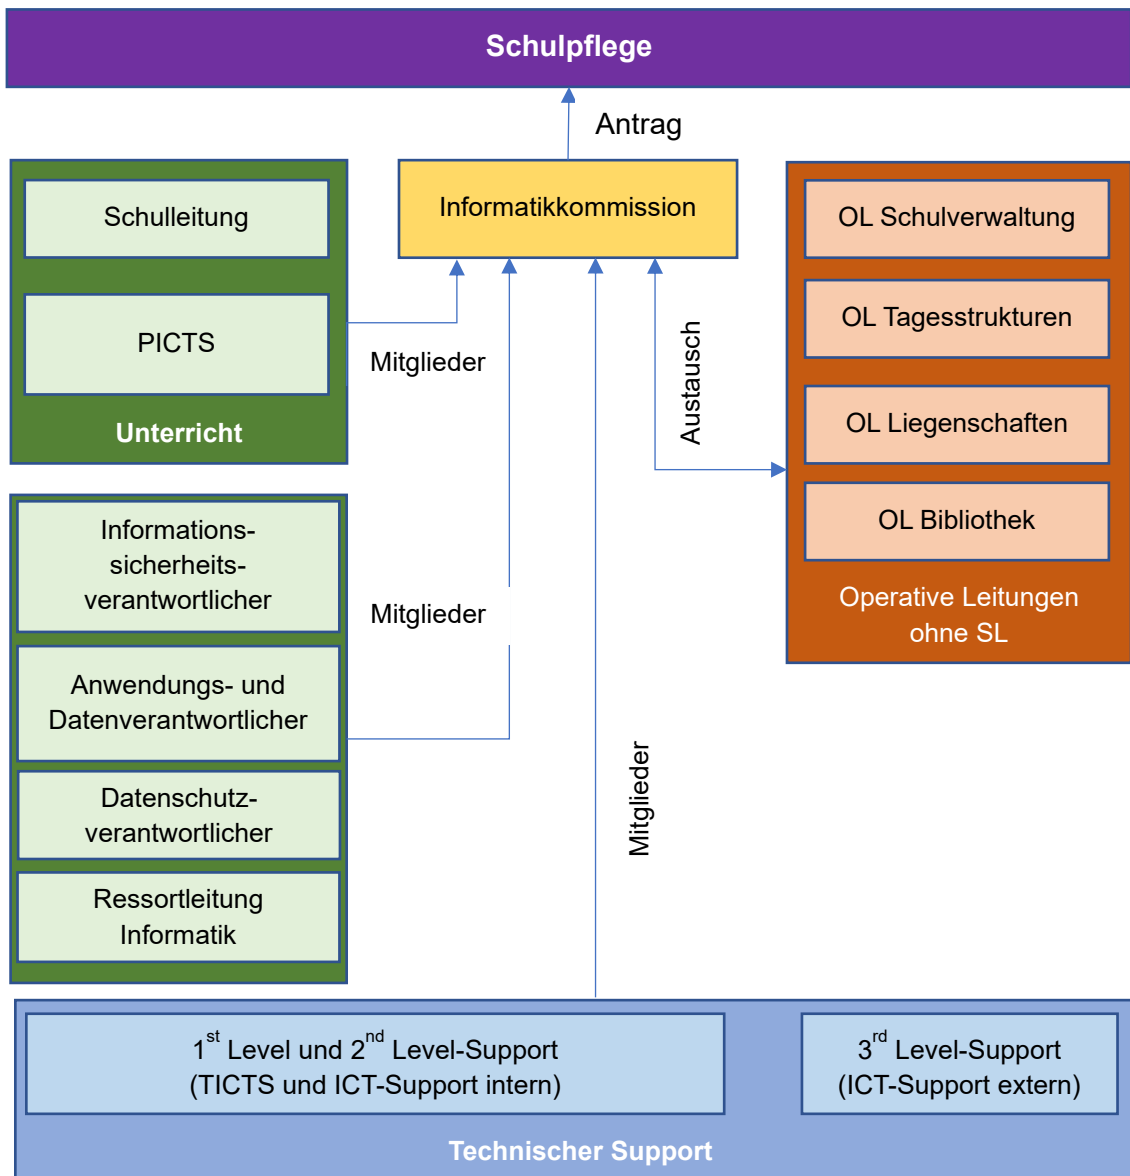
Schulpflege

Antrag

Schulleitung

PICTS

Unterricht

Informatikkommission

Mitglieder

Austausch

OL Schulverwaltung

OL Tagesstrukturen

OL Liegenschaften

OL Bibliothek

Operative Leitungen ohne SL

Informationssicherheitsverantwortlicher

Mitglieder

Anwendungs- und Datenverantwortlicher

Datenschutzverantwortlicher

Ressortleitung Informatik

Mitglieder

$1^{st}$ Level und $2^{nd}$ Level-Support (TICTS und ICT-Support intern)

$3^{rd}$ Level-Support (ICT-Support extern)

Technischer Support